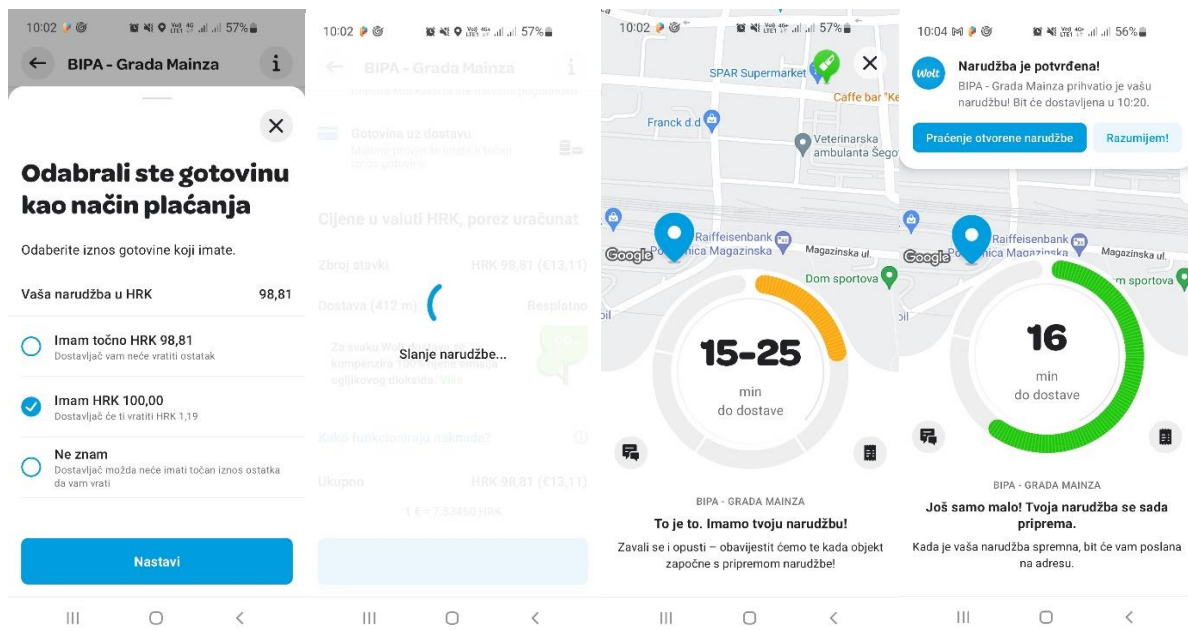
10:02 57%

BIPA - Grada Mainza

Odabrali ste gotovinu kao način plaćanja

Odaberite iznos gotovine koji imate.

Vaša narudžba u HRK 98,81

Imam točno HRK 98,81
Dostavljač vam neće vratiti ostatak

Imam HRK 100,00
Dostavljač će ti vratiti HRK 1,19

Ne znam
Dostavljač možda neće imati točan iznos ostatka da vam vrati

Nastavi

10:02 57%

BIPA - Grada Mainza

Gotovina uz dostavu

Cijene u valuti HRK, porez uračunat

Zbroj stavki HRK 98,81 (€13,11)

Dostava (412 m) Besplatno

Slanje narudžbe...

Kako funkcioniraju naknade?

Ukupno HRK 98,81 (€13,11)

1 € = 7,53450 HRK

10:02 57%

SPAR Supermarket
Caffe bar "Ke
Franck d.d
Veterinarska ambulanta Šego
Raiffeisenbank
Poslovnica Magazinska
Magazinska ul.
Dom sportova
Google

15–25
min
do dostave

BIPA - GRADA MAINZA
To je to. Imamo tvoju narudžbu!
Zavali se i opusti – obavijestit ćemo te kada objekt započne s pripremom narudžbe!

10:04 56%

Wolt
Narudžba je potvrđena!
BIPA - Grada Mainza prihvatio je vašu narudžbu! Bit će dostavljena u 10:20.

Praćenje otvorene narudžbe
Razumijem!

Raiffeisenbank
Poslovnica Magazinska
Magazinska ul.
sportova
Google

16
min
do dostave

BIPA - GRADA MAINZA
Još samo malo! Tvoja narudžba se sada priprema.
Kada je vaša narudžba spremna, bit će vam poslana na adresu.